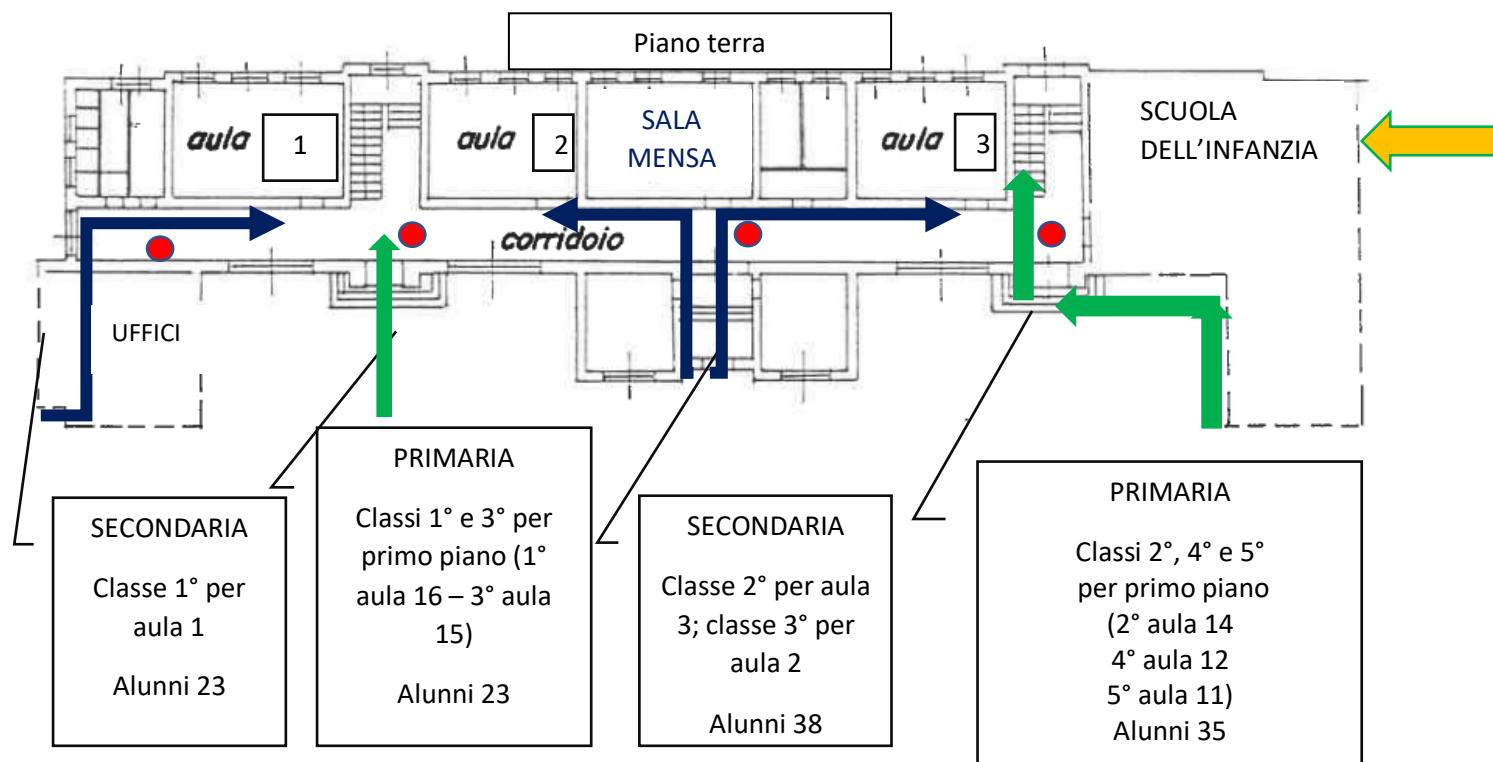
Piano terra

aula 1

aula 2

SALA MENSA

aula 3

SCUOLA DELL'INFANZIA

corridoio

UFFICI

SECONDARIA

Classe 1° per aula 1

Alunni 23

PRIMARIA

Classi 1° e 3° per primo piano (1° aula 16 – 3° aula 15)

Alunni 23

SECONDARIA

Classe 2° per aula 3; classe 3° per aula 2

Alunni 38

PRIMARIA

Classi 2°, 4° e 5° per primo piano (2° aula 14 4° aula 12 5° aula 11)

Alunni 35